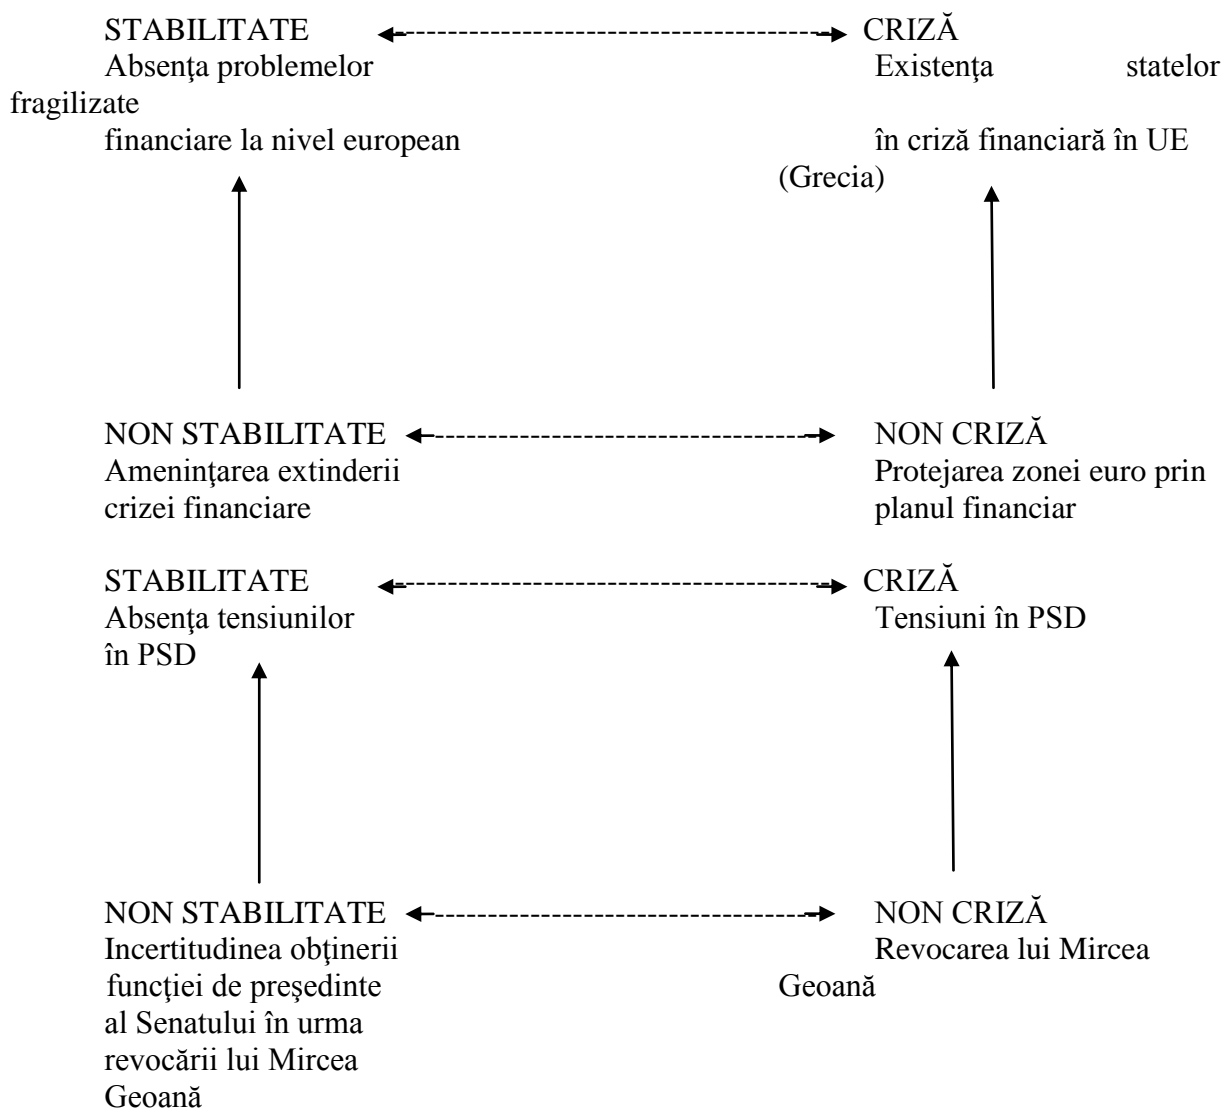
STABILITATE ←------------------------------------→ CRIZĂ

Absenţa problemelor financiare la nivel european

Existenţa statelor fragilizate în criză financiară în UE (Grecia)

NON STABILITATE ←------------------------------→ NON CRIZĂ

Ameninţarea extinderii crizei financiare

Protejarea zonei euro prin planul financiar

STABILITATE ←------------------------------------→ CRIZĂ

Absenţa tensiunilor în PSD

Tensiuni în PSD

NON STABILITATE ←------------------------------→ NON CRIZĂ

Incertitudinea obţinerii funcţiei de preşedinte al Senatului în urma revocării lui Mircea Geoană

Revocarea lui Mircea Geoană